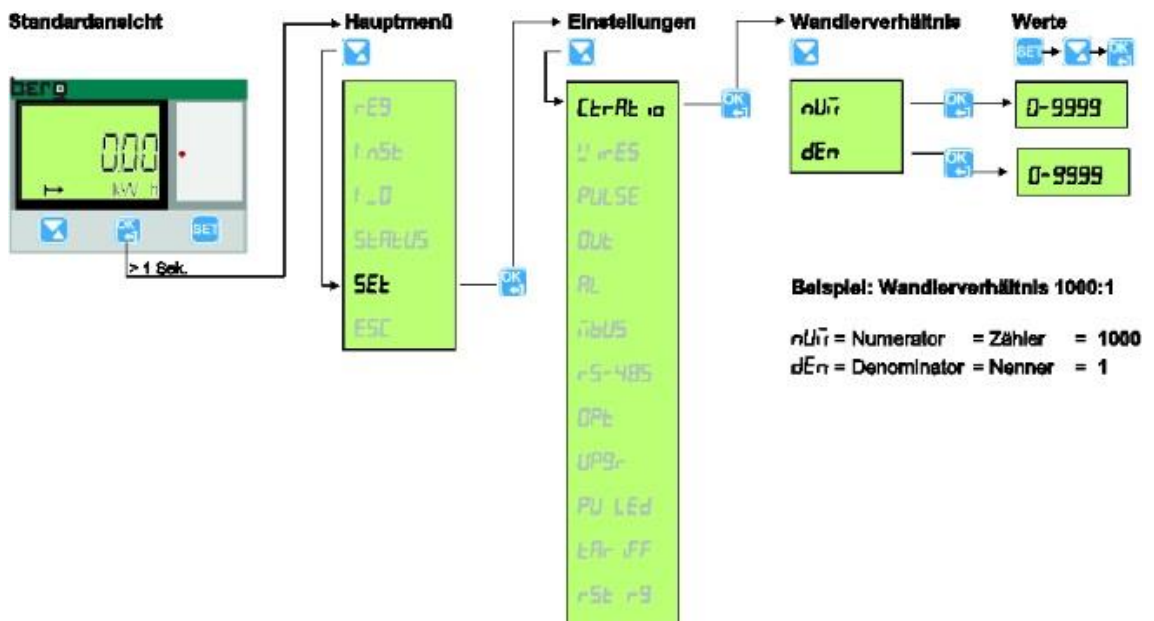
Standardansicht

bero

0.00

kWh

OK

SET

> 1 Sek.

Hauptmenü

rEG

InSt

I_O

StAtUS

SEt

ESC

OK

Einstellungen

CtrAt io

WirES

PULSE

Out

AL

mbUS

rS-485

OPt

UPGr

PU LEd

tAr iFF

rSt rG

OK

Wandlerverhältnis

nUm

dEn

OK

0-9999

OK

0-9999

Werte

SET

OK

Beispiel: Wandlerverhältnis 1000:1

nUm = Numerator = Zähler = 1000
dEn = Denominator = Nenner = 1